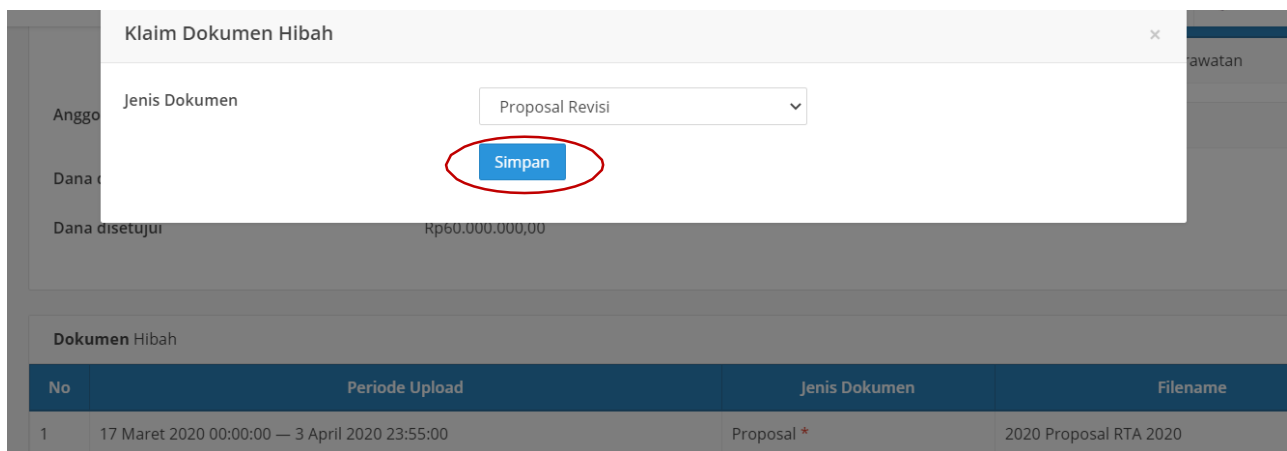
Klaim Dokumen Hibah

×

Jenis Dokumen

Proposal Revisi

Simpan

Anggo

rawatan

Dana d

Dana disetujui

Rp60.000.000,00

Dokumen Hibah

| No | Periode Upload | Jenis Dokumen | Filename |
|---|---|---|---|
| 1 | 17 Maret 2020 00:00:00 — 3 April 2020 23:55:00 | Proposal * | 2020 Proposal RTA 2020 |